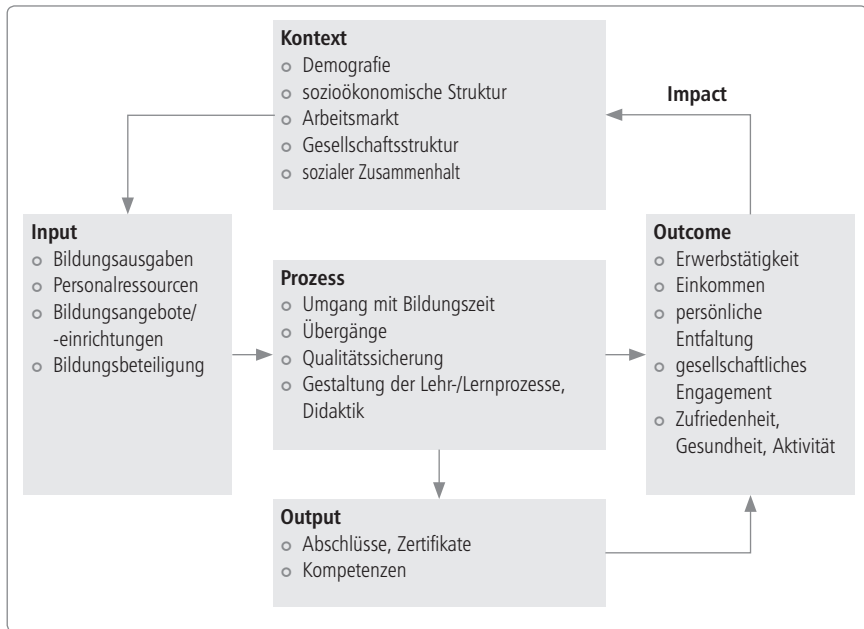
**Kontext**
- Demografie
- sozioökonomische Struktur
- Arbeitsmarkt
- Gesellschaftsstruktur
- sozialer Zusammenhalt

**Impact**

**Input**
- Bildungsausgaben
- Personalressourcen
- Bildungsangebote/ -einrichtungen
- Bildungsbeteiligung

**Prozess**
- Umgang mit Bildungszeit
- Übergänge
- Qualitätssicherung
- Gestaltung der Lehr-/Lernprozesse, Didaktik

**Outcome**
- Erwerbstätigkeit
- Einkommen
- persönliche Entfaltung
- gesellschaftliches Engagement
- Zufriedenheit, Gesundheit, Aktivität

**Output**
- Abschlüsse, Zertifikate
- Kompetenzen